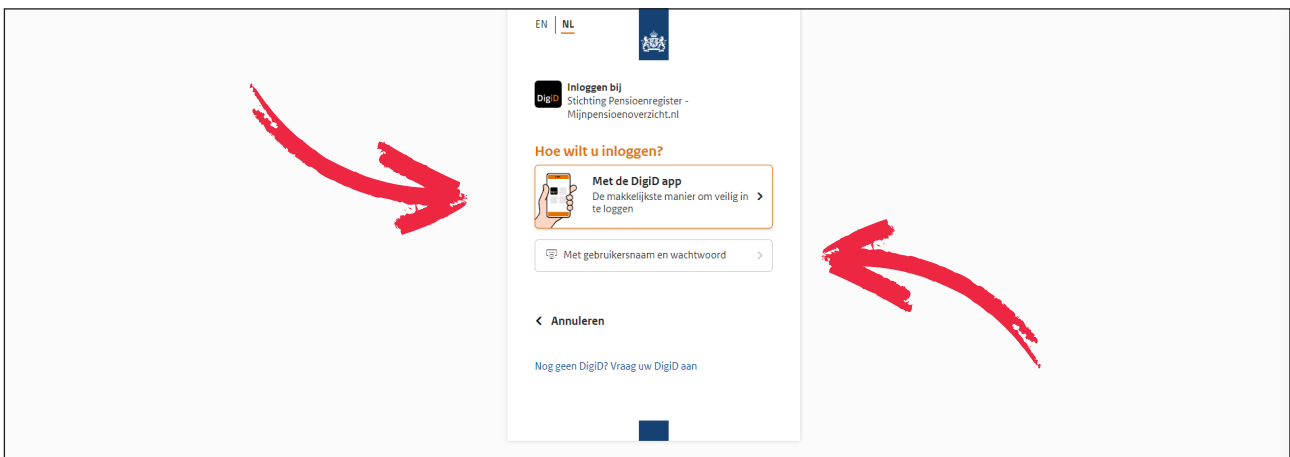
EN | NL

DigiD

Inloggen bij
Stichting Pensioenregister - Mijnpensioenoverzicht.nl

Hoe wilt u inloggen?

Met de DigiD app
De makkelijkste manier om veilig in te loggen

Met gebruikersnaam en wachtwoord

Annuleren

Nog geen DigiD? Vraag uw DigiD aan